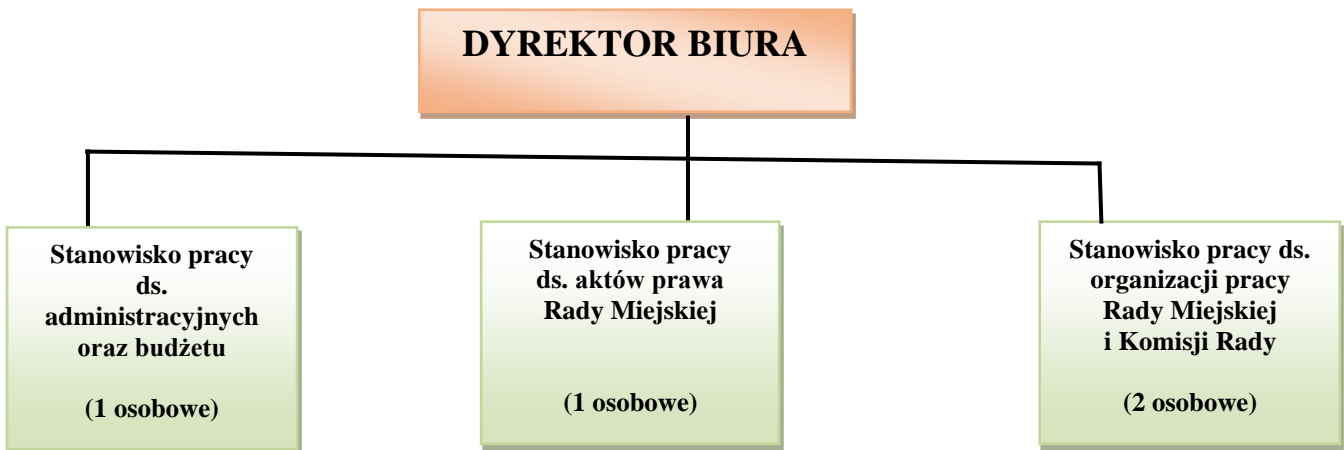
DYREKTOR BIURA

Stanowisko pracy ds. administracyjnych oraz budżetu

(1 osobowe)

Stanowisko pracy ds. aktów prawa Rady Miejskiej

(1 osobowe)

Stanowisko pracy ds. organizacji pracy Rady Miejskiej i Komisji Rady

(2 osobowe)